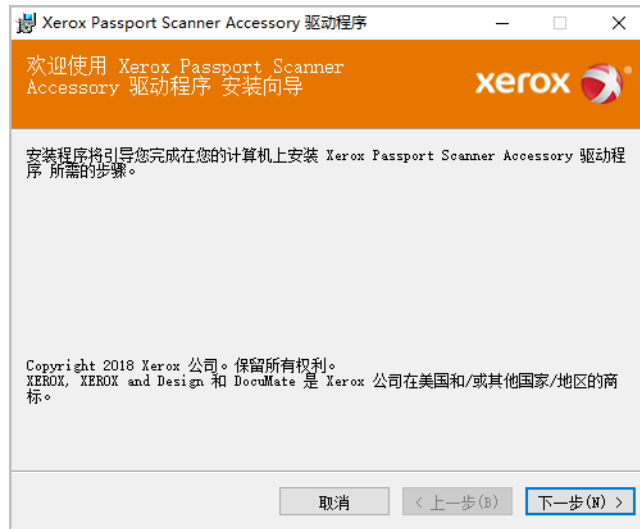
Xerox Passport Scanner Accessory 驱动程序

欢迎使用 Xerox Passport Scanner Accessory 驱动程序 安装向导

xerox

安装程序将引导您完成在您的计算机上安装 Xerox Passport Scanner Accessory 驱动程序 所需的步骤。

Copyright 2018 Xerox 公司。保留所有权利。
XEROX, XEROX and Design 和 DocuMate 是 Xerox 公司在美国和/或其他国家/地区的商标。

取消

< 上一步(B)

下一步(N) >